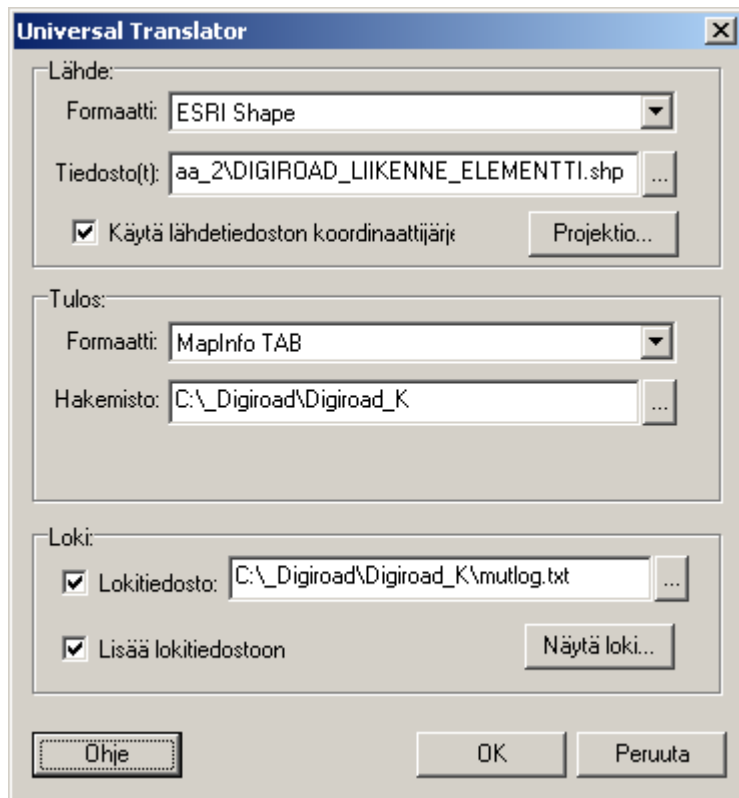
Universal Translator

Lähde:
Formaatti: ESRI Shape
Tiedosto(t): aa_2\DIGIROAD_LIIKENNE_ELEMENTTI.shp ...
☑ Käytä lähdetiedoston koordinaattijärj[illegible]
Projektio...

Tulos:
Formaatti: MapInfo TAB
Hakemisto: C:\_Digiroad\Digiroad_K ...

Loki:
☑ Lokitiedosto: C:\_Digiroad\Digiroad_K\mutlog.txt ...
☑ Lisää lokitiedostoon
Näytä loki...

Ohje
OK
Peruuta